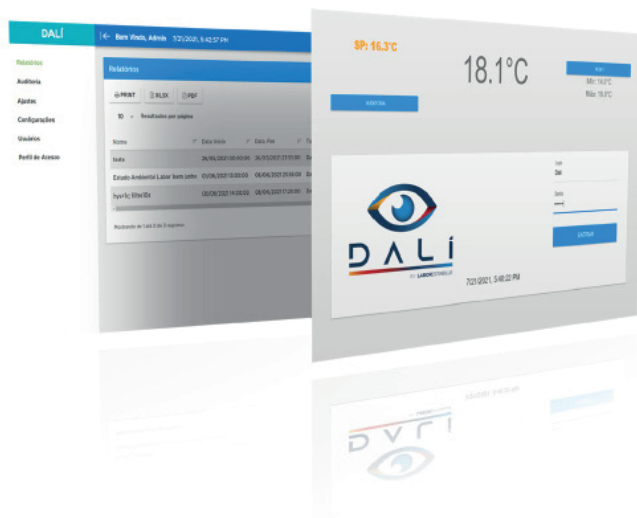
DALÍ

Bem Vindo, Admin 7/21/2021, 5:42:57 PM

Relatórios
Auditoria
Ajustes
Configurações
Usuários
Perfil de Acesso

Relatórios

PRINT XLSX PDF

10 Resultados por página

| Nome | Data Início | Data Fim |
|---|---|---|
| teste | 26/05/2021 00:00:00 | 26/05/2021 23:51:00 |
| Estudo Ambiental Labor Item junho | 01/06/2021 00:00:00 | 06/06/2021 23:59:00 |
| hyerhç filterDa | 02/06/2021 14:00:00 | 08/06/2021 17:26:00 |

Mostrando de 1 até 3 de 3 registros

SP: 16.3°C

18.1°C

Mín: 14.0°C
Máx: 19.3°C

DALÍ
BY LABORSONSULS

Login
Dalí
Senha

ENTRAR

7/21/2021, 5:40:22 PM